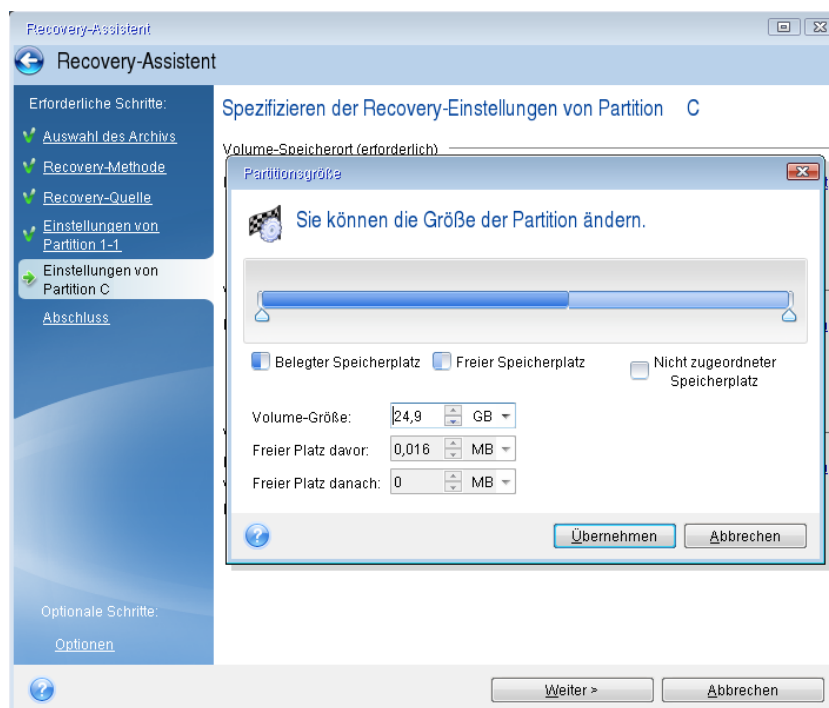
Recovery-Assistent

Recovery-Assistent

Erforderliche Schritte:

Auswahl des Archivs

Recovery-Methode

Recovery-Quelle

Einstellungen von Partition 1-1

Einstellungen von Partition C

Abschluss

Optionale Schritte:

Optionen

Spezifizieren der Recovery-Einstellungen von Partition C

Volume-Speicherort (erforderlich)

Partitionsgröße

Sie können die Größe der Partition ändern.

Belegter Speicherplatz

Freier Speicherplatz

Nicht zugeordneter Speicherplatz

Volume-Größe: 24,9 GB

Freier Platz davor: 0,016 MB

Freier Platz danach: 0 MB

Übernehmen

Abbrechen

Weiter >

Abbrechen